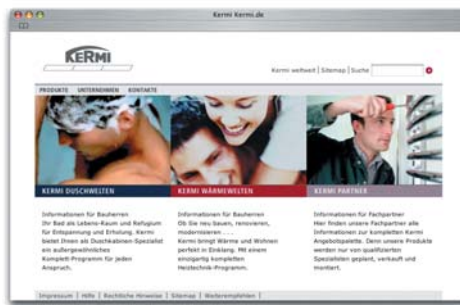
Kermi Kermi.de

KERMI

Kermi weltweit | Sitemap | Suche

PRODUKTE UNTERNEHMEN KONTAKTE

KERMI DUSCHWELTEN

Informationen für Bauherren
Ihr Bad als Lebens-Raum und Refugium für Entspannung und Erholung. Kermi bietet Ihnen als Duschkabinen-Spezialist ein außergewöhnliches Komplett-Programm für jeden Anspruch.

KERMI WÄRMEWELTEN

Informationen für Bauherren
Ob Sie neu bauen, renovieren, modernisieren ...
Kermi bringt Wärme und Wohnen perfekt in Einklang. Mit einem einzigartig kompletten Heiztechnik-Programm.

KERMI PARTNER

Informationen für Fachpartner
Hier finden unsere Fachpartner alle Informationen zur kompletten Kermi Angebotspalette. Denn unsere Produkte werden nur von qualifizierten Spezialisten geplant, verkauft und montiert.

Impressum | Hilfe | Rechtliche Hinweise | Sitemap | Weiterempfehlen |